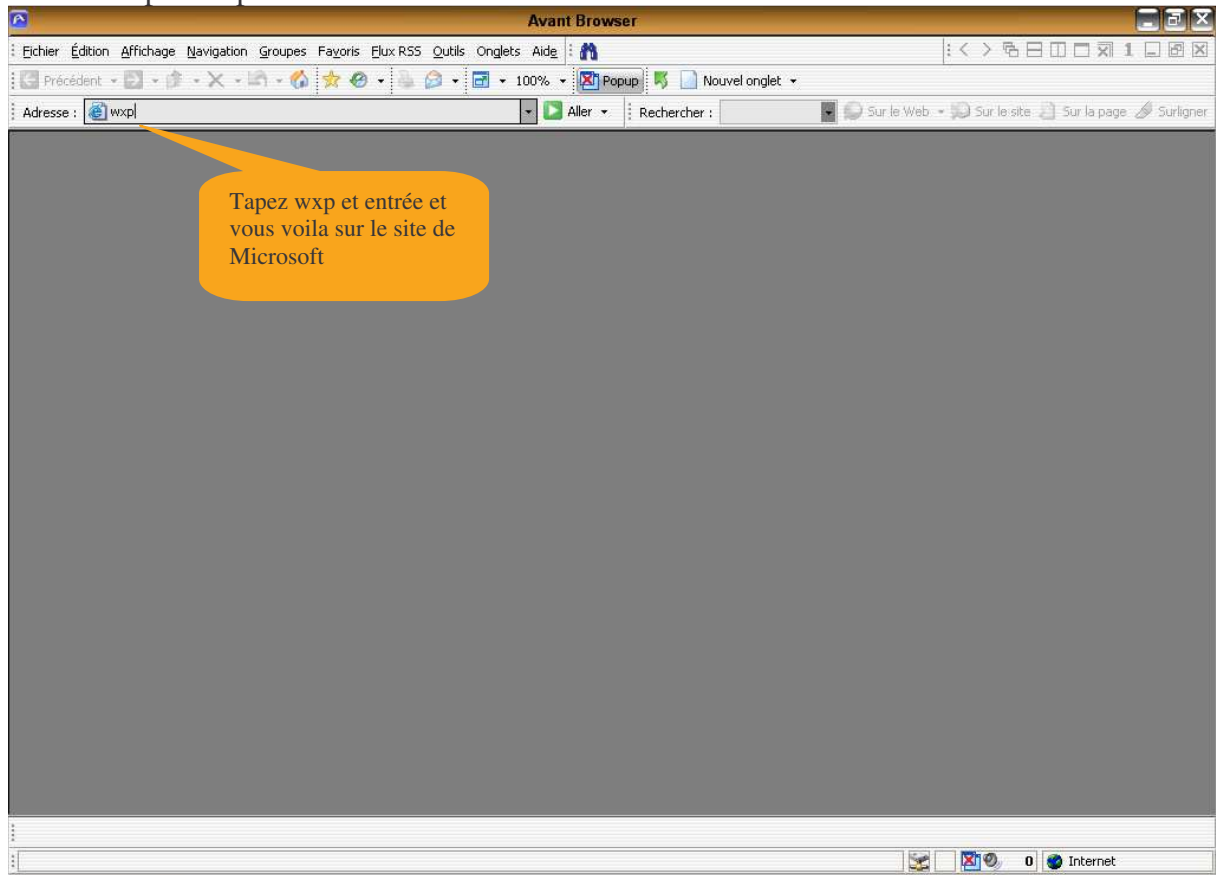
Avant Browser

Fichier Édition Affichage Navigation Groupes Favoris Flux RSS Outils Onglets Aide

Précédent 100% Popup Nouvel onglet

Adresse : wxp Aller Rechercher : Sur le Web Sur le site Sur la page Surligner

Tapez wxp et entrée et vous voila sur le site de Microsoft

0 Internet